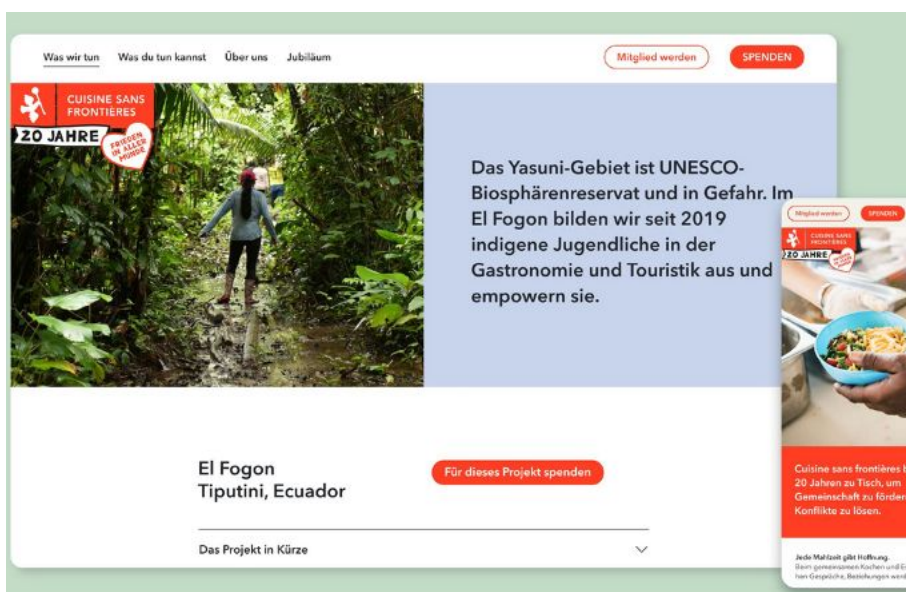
Was wir tun Was du tun kannst Über uns Jubiläum

Mitglied werden SPENDEN

CUISINE SANS FRONTIÈRES

20 JAHRE

FRIEDEN IN ALLER MUNDE

Das Yasuni-Gebiet ist UNESCO-Biosphärenreservat und in Gefahr. Im El Fogon bilden wir seit 2019 indigene Jugendliche in der Gastronomie und Touristik aus und empowern sie.

El Fogon
Tiputini, Ecuador

Für dieses Projekt spenden

Das Projekt in Kürze

Mitglied werden SPENDEN

CUISINE SANS FRONTIÈRES

20 JAHRE

Cuisine sans frontières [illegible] 20 Jahren zu Tisch, um Gemeinschaft zu förder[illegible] Konflikte zu lösen.

Jede Mahlzeit gibt Hoffnung.
Beim gemeinsamen Kochen und E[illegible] hen Gespräche, Beziehungen werd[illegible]